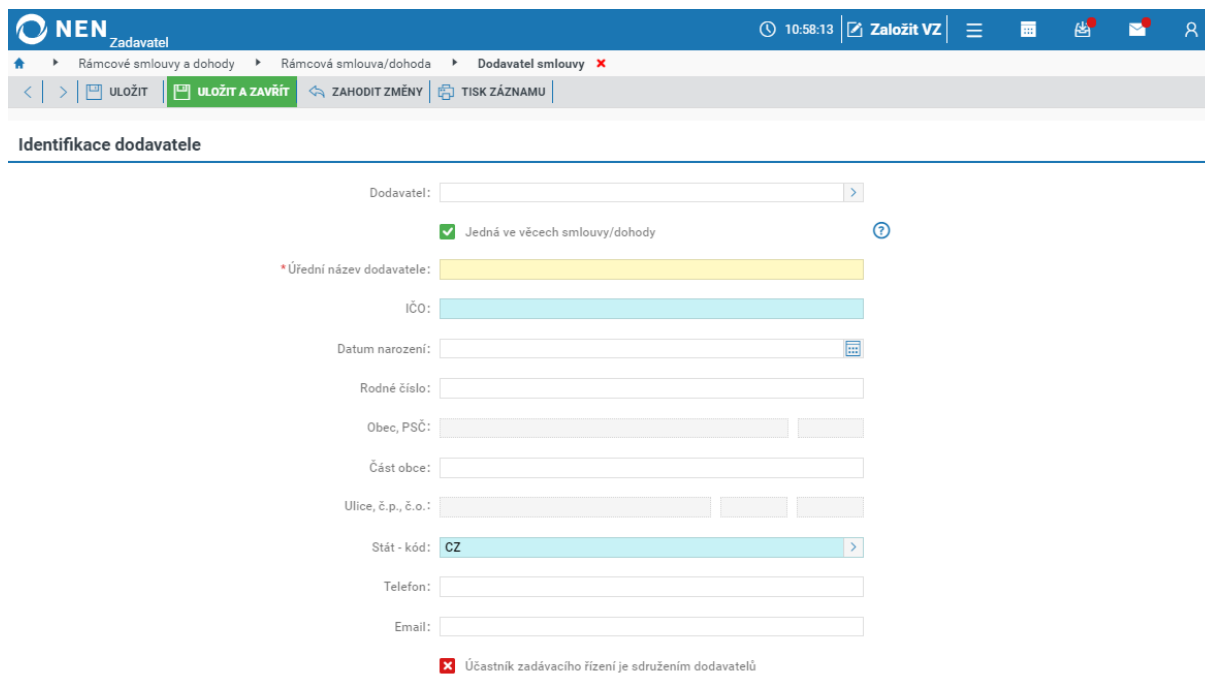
NEN Zadavatel
10:58:13 Založit VZ

Rámcové smlouvy a dohody ▸ Rámcová smlouva/dohoda ▸ Dodavatel smlouvy ✕

ULOŽIT | ULOŽIT A ZAVŘÍT | ZAHODIT ZMĚNY | TISK ZÁZNAMU

Identifikace dodavatele

Dodavatel:

Jedná ve věcech smlouvy/dohody

*Úřední název dodavatele:

IČO:

Datum narození:

Rodné číslo:

Obec, PSČ:

Část obce:

Ulice, č.p., č.o.:

Stát - kód: CZ

Telefon:

Email:

Účastník zadávacího řízení je sdružením dodavatelů